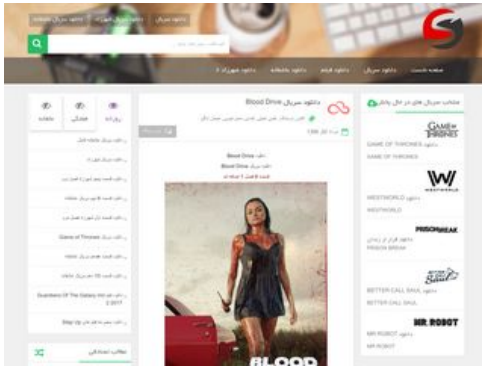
دانلود سریال
دانلود سریال شهرزاد
دانلود سریال خانگی

صفحه نخست
دانلود سریال
دانلود فیلم
دانلود عاشقانه
دانلود شهرزاد ۲

منتخب سریال های در حال پخش
GAME OF THRONES
دانلود GAME OF THRONES
GAME OF THRONES
WESTWORLD
دانلود WESTWORLD
WESTWORLD
PRISON BREAK
دانلود فرار از زندان
PRISON BREAK
دانلود BETTER CALL SAUL
BETTER CALL SAUL
MR. ROBOT
دانلود MR ROBOT
MR ROBOT

دانلود سریال Blood Drive
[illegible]
Blood Drive
Blood Drive
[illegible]
BLOOD

Game of Thrones
Guardians Of The Galaxy Vol
2 2017
Step Up
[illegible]